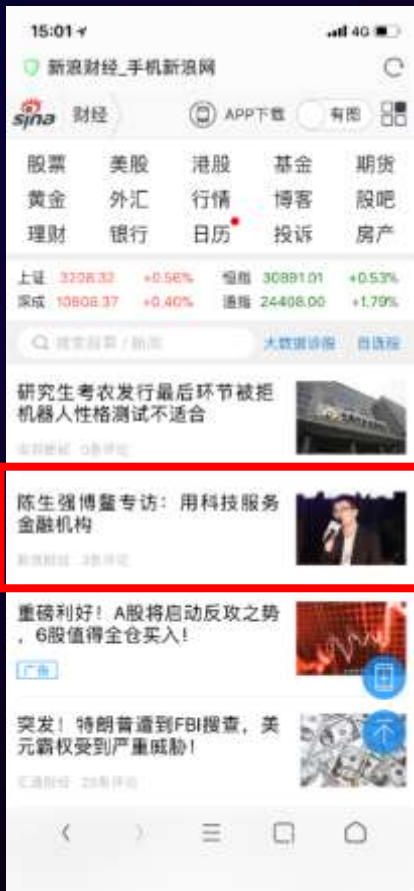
15:01

4G

新浪财经_手机新浪网

sina 财经

APP下载

有图

| 股票 | 美股 | 港股 | 基金 | 期货 |
|---|---|---|---|---|
| 黄金 | 外汇 | 行情 | 博客 | 股吧 |
| 理财 | 银行 | 日历 | 投诉 | 房产 |

上证 3208.32 +0.56% 恒指 30891.01 +0.53%
深成 10808.37 +0.40% 道指 24408.00 +1.79%

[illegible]

大数据诊股 自选股

研究生考农发行最后环节被拒 机器人性格测试不适合

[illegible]

陈生强博鳌专访：用科技服务金融机构

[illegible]

重磅利好！A股将启动反攻之势，6股值得全仓买入！

广告

突发！特朗普遭到FBI搜查，美元霸权受到严重威胁！

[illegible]